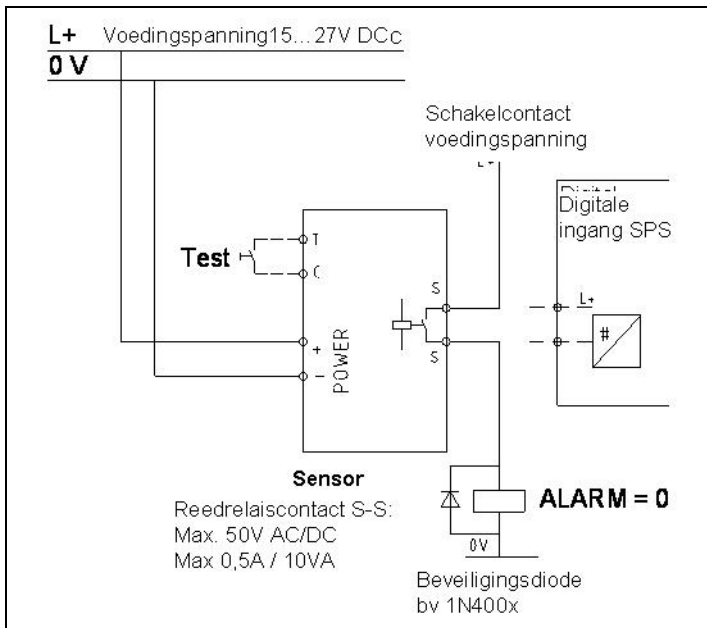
L+ Voedingspanning15…27V DCc
0 V

Schakelcontact voedingspanning

L+

Digitale ingang SPS

Test

T
C

S
S

+
–

POWER

L+
#

Sensor

Reedrelaiscontact S-S:
Max. 50V AC/DC
Max 0,5A / 10VA

ALARM = 0

0V

Beveiligingsdiode
bv 1N400x